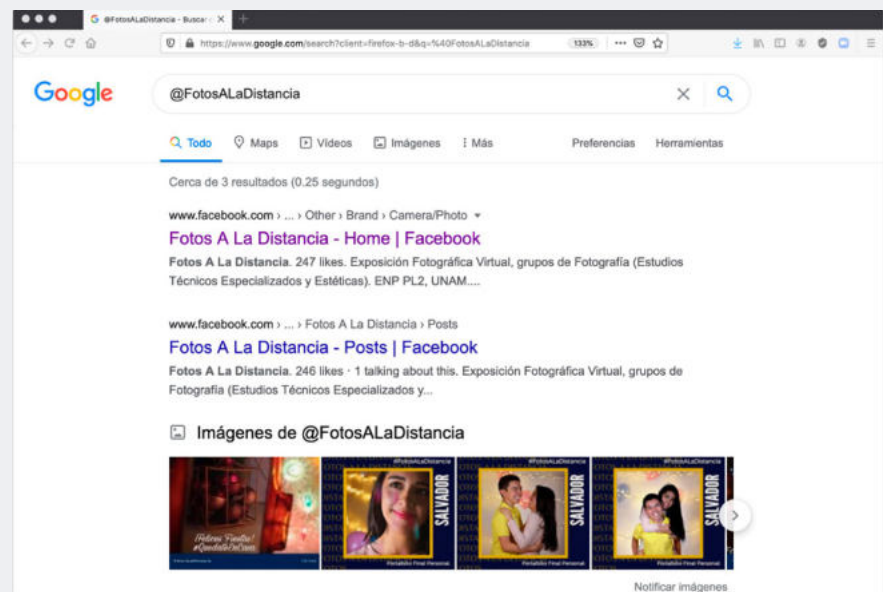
@FotosALaDistancia - Buscar

https://www.google.com/search?client=firefox-b-d&q=%40FotosALaDistancia 133%

Google

@FotosALaDistancia

Todo Maps Vídeos Imágenes Más Preferencias Herramientas

Cerca de 3 resultados (0.25 segundos)

www.facebook.com › ... › Other › Brand › Camera/Photo

Fotos A La Distancia - Home | Facebook

Fotos A La Distancia. 247 likes. Exposición Fotográfica Virtual, grupos de Fotografía (Estudios Técnicos Especializados y Estéticas). ENP PL2, UNAM....

www.facebook.com › ... › Fotos A La Distancia › Posts

Fotos A La Distancia - Posts | Facebook

Fotos A La Distancia. 246 likes · 1 talking about this. Exposición Fotográfica Virtual, grupos de Fotografía (Estudios Técnicos Especializados y...

Imágenes de @FotosALaDistancia

¡Felices Fiestas! #QuedateEnCasa

#FotosALaDistancia SALVADOR Portafolio Final Personal

#FotosALaDistancia SALVADOR Portafolio Final Personal

#FotosALaDistancia SALVADOR Portafolio Final Personal

Notificar imágenes